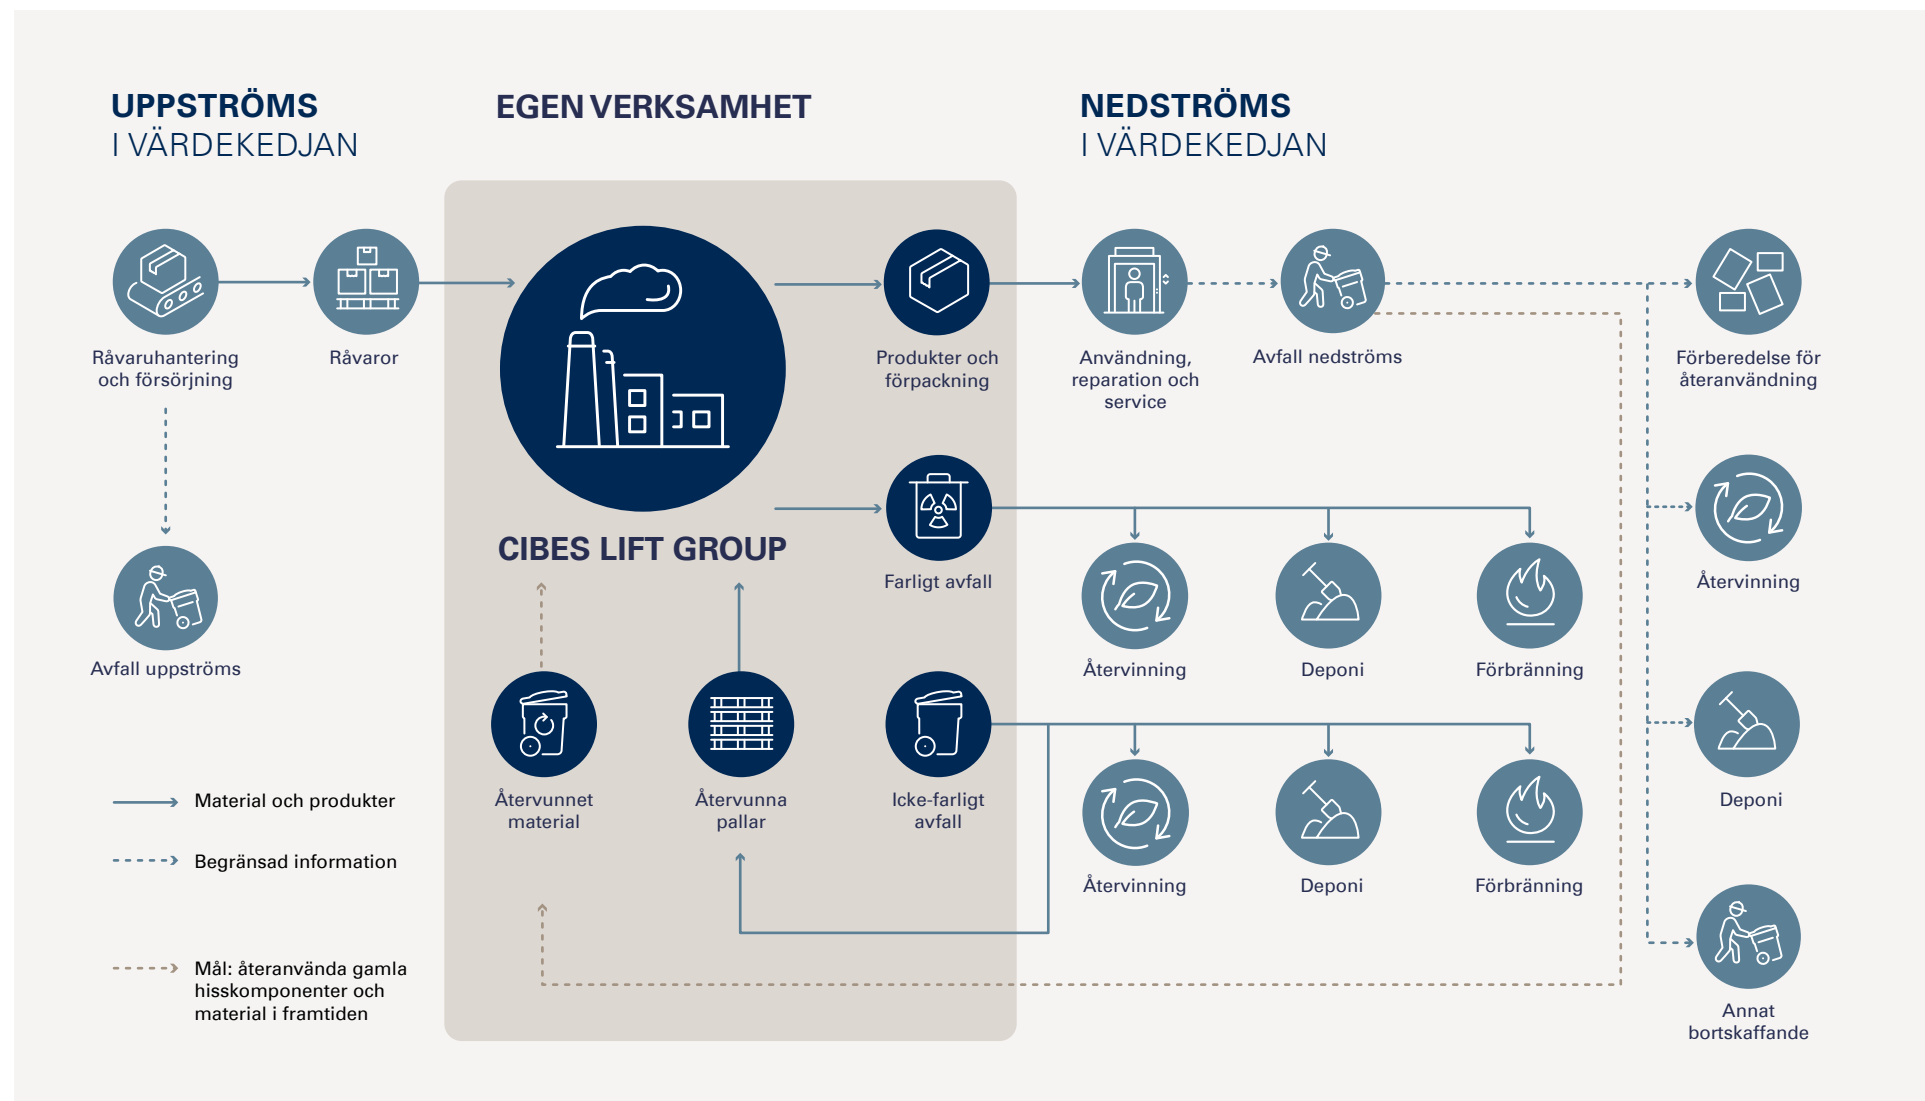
UPPSTRÖMS
I VÄRDEKEDJAN

EGEN VERKSAMHET

NEDSTRÖMS
I VÄRDEKEDJAN

Råvaruhantering och försörjning

Råvaror

CIBES LIFT GROUP

Produkter och förpackning

Användning, reparation och service

Avfall nedströms

Förberedelse för återanvändning

Avfall uppströms

Farligt avfall

Återvinning

Deponi

Förbränning

Återvinning

Återvunnet material

Återvunna pallar

Icke-farligt avfall

Återvinning

Deponi

Förbränning

Deponi

Annat bortskaffande

Material och produkter

Begränsad information

Mål: återanvända gamla hisskomponenter och material i framtiden